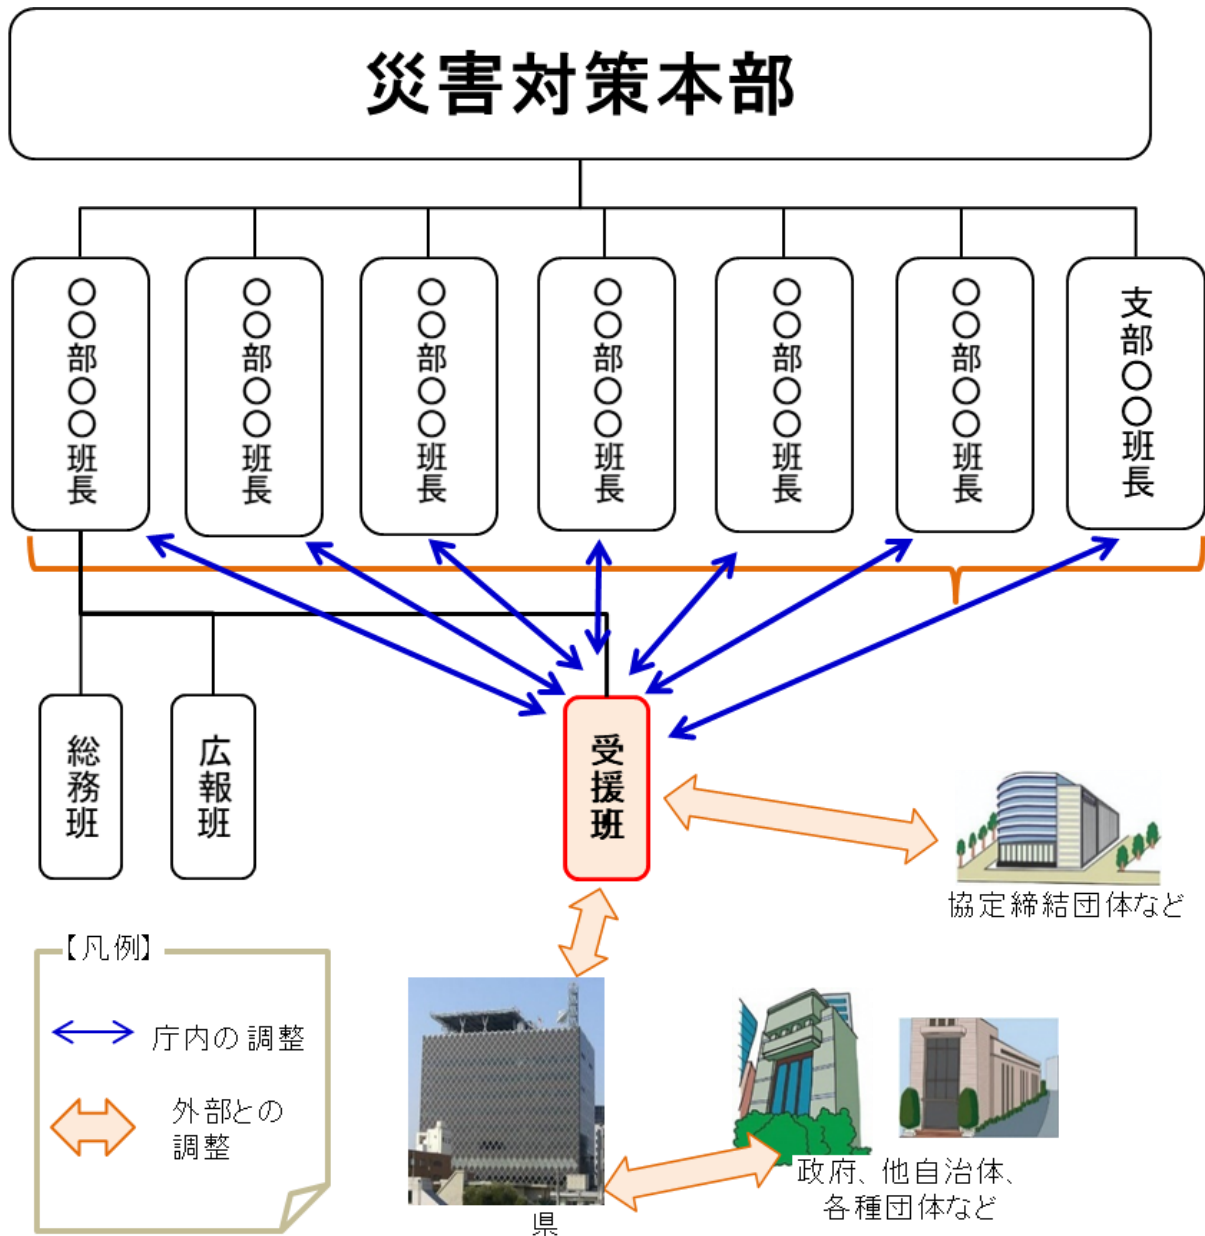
災害対策本部

〇〇部〇〇班長

〇〇部〇〇班長

〇〇部〇〇班長

〇〇部〇〇班長

〇〇部〇〇班長

〇〇部〇〇班長

支部〇〇班長

総務班

広報班

受援班

協定締結団体など

【凡例】

庁内の調整

外部との調整

県

政府、他自治体、各種団体など